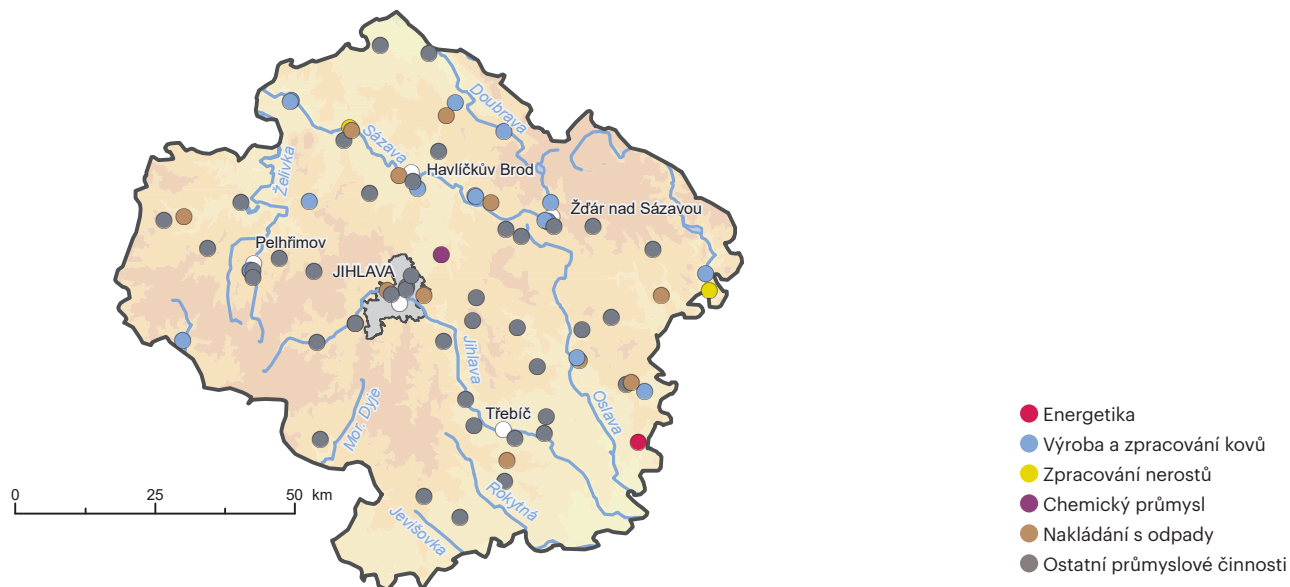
Doubrava
Sázava
Želivka
Havlíčkův Brod
Žďár nad Sázavou
Pelhřimov
JIHLAVA
Jihlava
Mor. Dyje
Třebíč
Oslava
Rokytná
Jevišovka

0 25 50 km

Energetika
Výroba a zpracování kovů
Zpracování nerostů
Chemický průmysl
Nakládání s odpady
Ostatní průmyslové činnosti